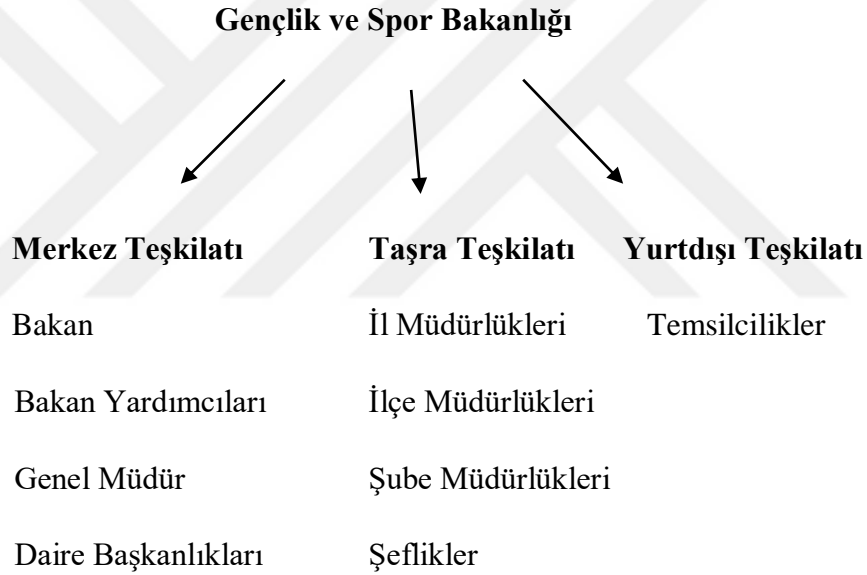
**Gençlik ve Spor Bakanlığı**

**Merkez Teşkilatı**

Bakan

Bakan Yardımcıları

Genel Müdür

Daire Başkanlıkları

**Taşra Teşkilatı**

İl Müdürlükleri

İlçe Müdürlükleri

Şube Müdürlükleri

Şeflikler

**Yurtdışı Teşkilatı**

Temsilcilikler